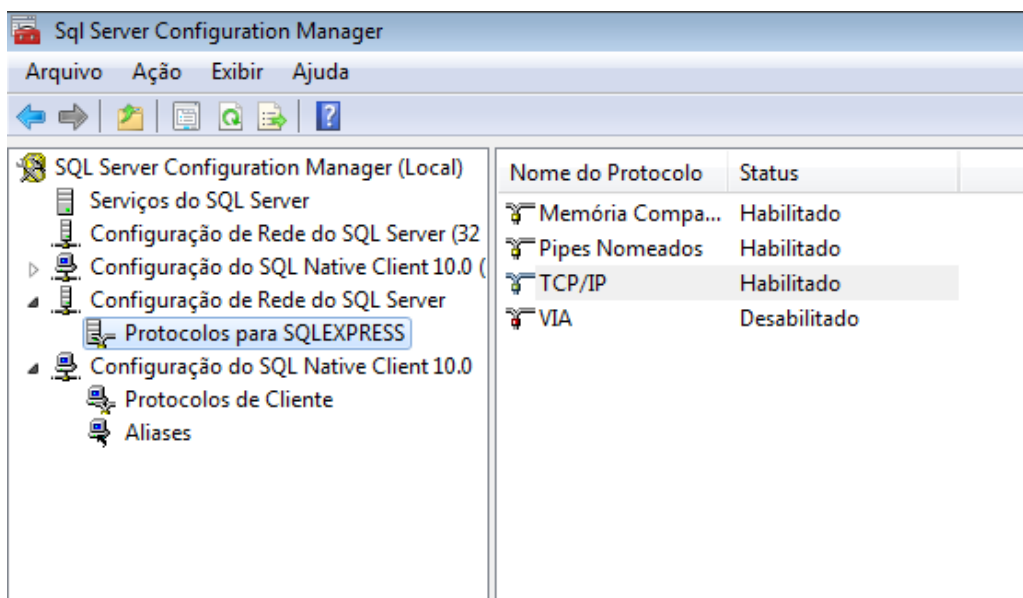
Sql Server Configuration Manager

Arquivo Ação Exibir Ajuda

SQL Server Configuration Manager (Local)
Serviços do SQL Server
Configuração de Rede do SQL Server (32
Configuração do SQL Native Client 10.0 (
Configuração de Rede do SQL Server
Protocolos para SQLEXPRESS
Configuração do SQL Native Client 10.0
Protocolos de Cliente
Aliases

| Nome do Protocolo | Status |
|---|---|
| Memória Compa... | Habilitado |
| Pipes Nomeados | Habilitado |
| TCP/IP | Habilitado |
| VIA | Desabilitado |